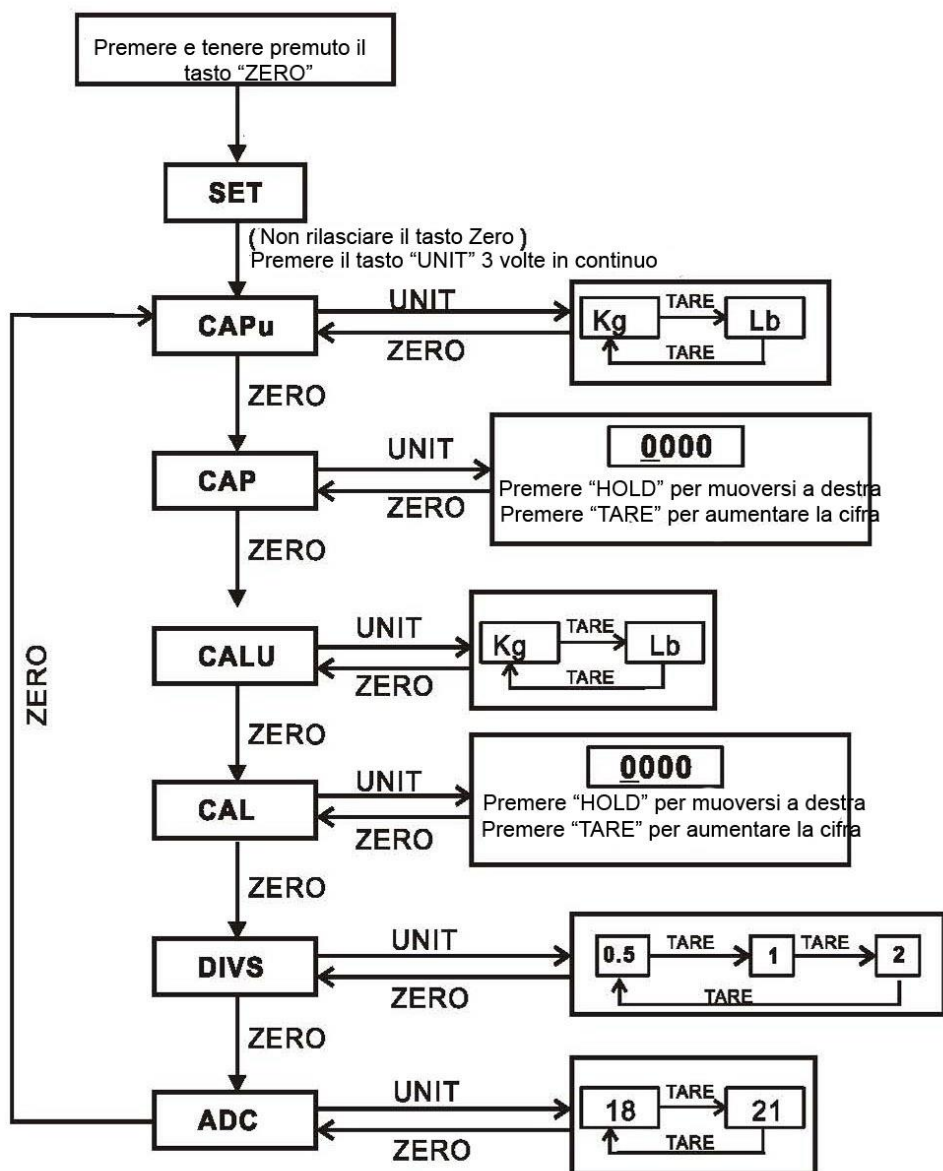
Premere e tenere premuto il tasto “ZERO”

SET

( Non rilasciare il tasto Zero )
Premere il tasto “UNIT” 3 volte in continuo

CAPu

UNIT

ZERO

Kg

TARE

Lb

TARE

ZERO

CAP

UNIT

ZERO

0000

Premere “HOLD” per muoversi a destra
Premere “TARE” per aumentare la cifra

ZERO

CALU

UNIT

ZERO

Kg

TARE

Lb

TARE

ZERO

CAL

UNIT

ZERO

0000

Premere “HOLD” per muoversi a destra
Premere “TARE” per aumentare la cifra

ZERO

DIVS

UNIT

ZERO

0.5

TARE

1

TARE

2

TARE

ZERO

ADC

UNIT

ZERO

18

TARE

21

TARE

ZERO